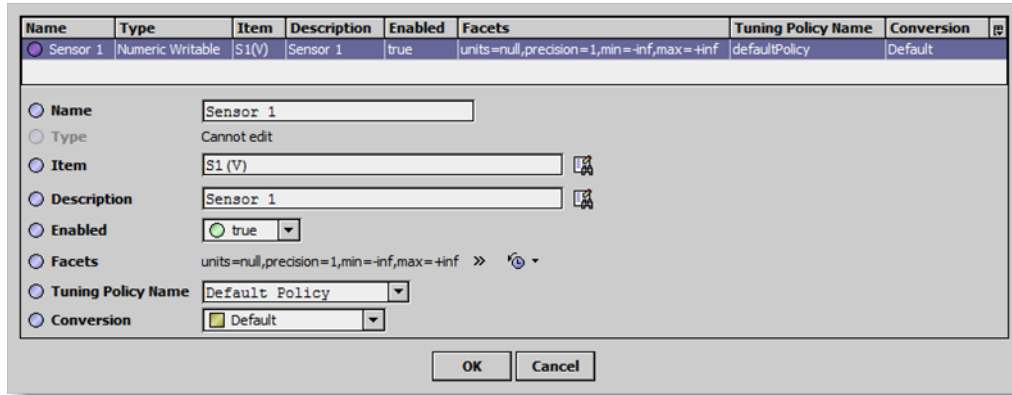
| Name | Type | Item | Description | Enabled | Facets | Tuning Policy Name | Conversion |
|---|---|---|---|---|---|---|---|
| Sensor 1 | Numeric Writable | S1(V) | Sensor 1 | true | units=null,precision=1,min=-inf,max=+inf | defaultPolicy | Default |

Name Sensor 1
Type Cannot edit
Item S1(V)
Description Sensor 1
Enabled true
Facets units=null,precision=1,min=-inf,max=+inf »
Tuning Policy Name Default Policy
Conversion Default

OK Cancel